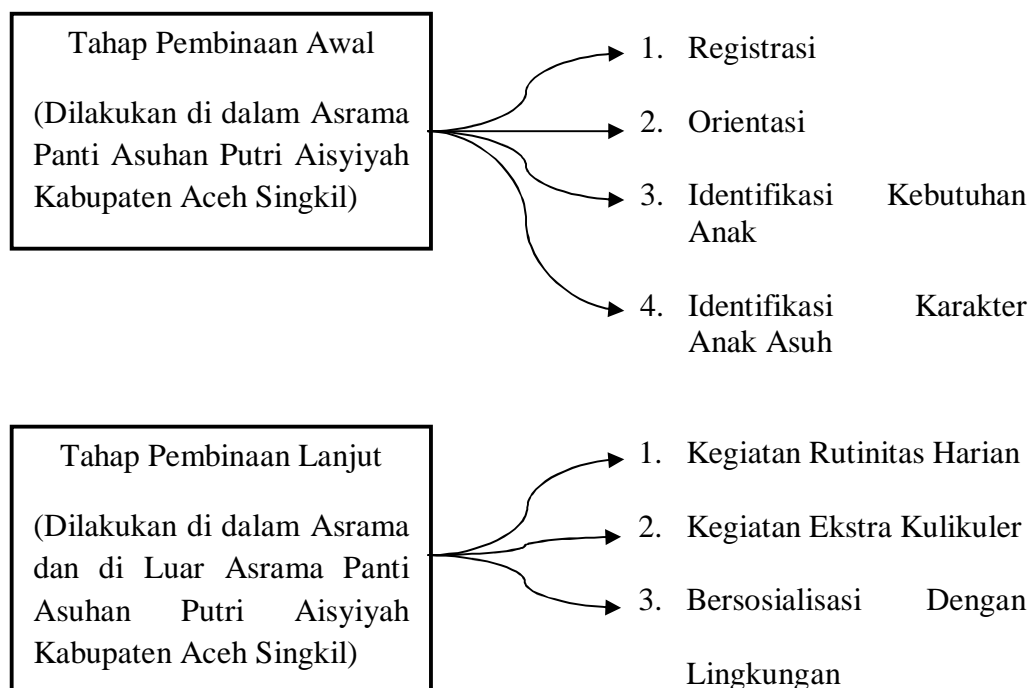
Tahap Pembinaan Awal

(Dilakukan di dalam Asrama Panti Asuhan Putri Aisyiyah Kabupaten Aceh Singkil)

1. Registrasi
2. Orientasi
3. Identifikasi Kebutuhan Anak
4. Identifikasi Karakter Anak Asuh

Tahap Pembinaan Lanjut

(Dilakukan di dalam Asrama dan di Luar Asrama Panti Asuhan Putri Aisyiyah Kabupaten Aceh Singkil)

1. Kegiatan Rutinitas Harian
2. Kegiatan Ekstra Kulikuler
3. Bersosialisasi Dengan Lingkungan